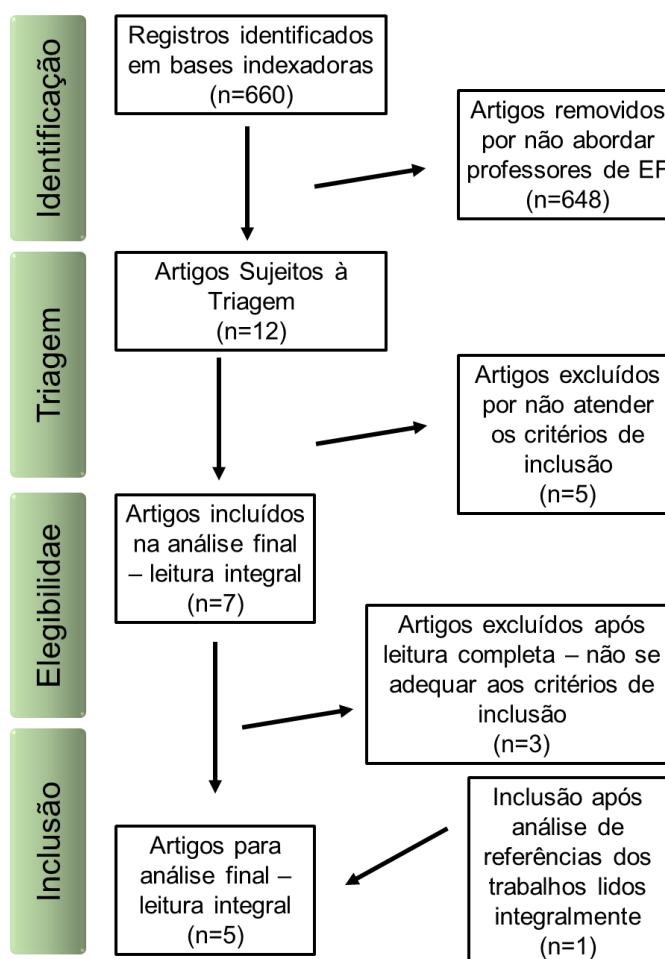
Identificação

Registros identificados em bases indexadoras (n=660)

Artigos removidos por não abordar professores de EF (n=648)

Triagem

Artigos Sujeitos à Triagem (n=12)

Artigos excluídos por não atender os critérios de inclusão (n=5)

Elegibilidae

Artigos incluídos na análise final – leitura integral (n=7)

Artigos excluídos após leitura completa – não se adequar aos critérios de inclusão (n=3)

Inclusão

Inclusão após análise de referências dos trabalhos lidos integralmente (n=1)

Artigos para análise final – leitura integral (n=5)